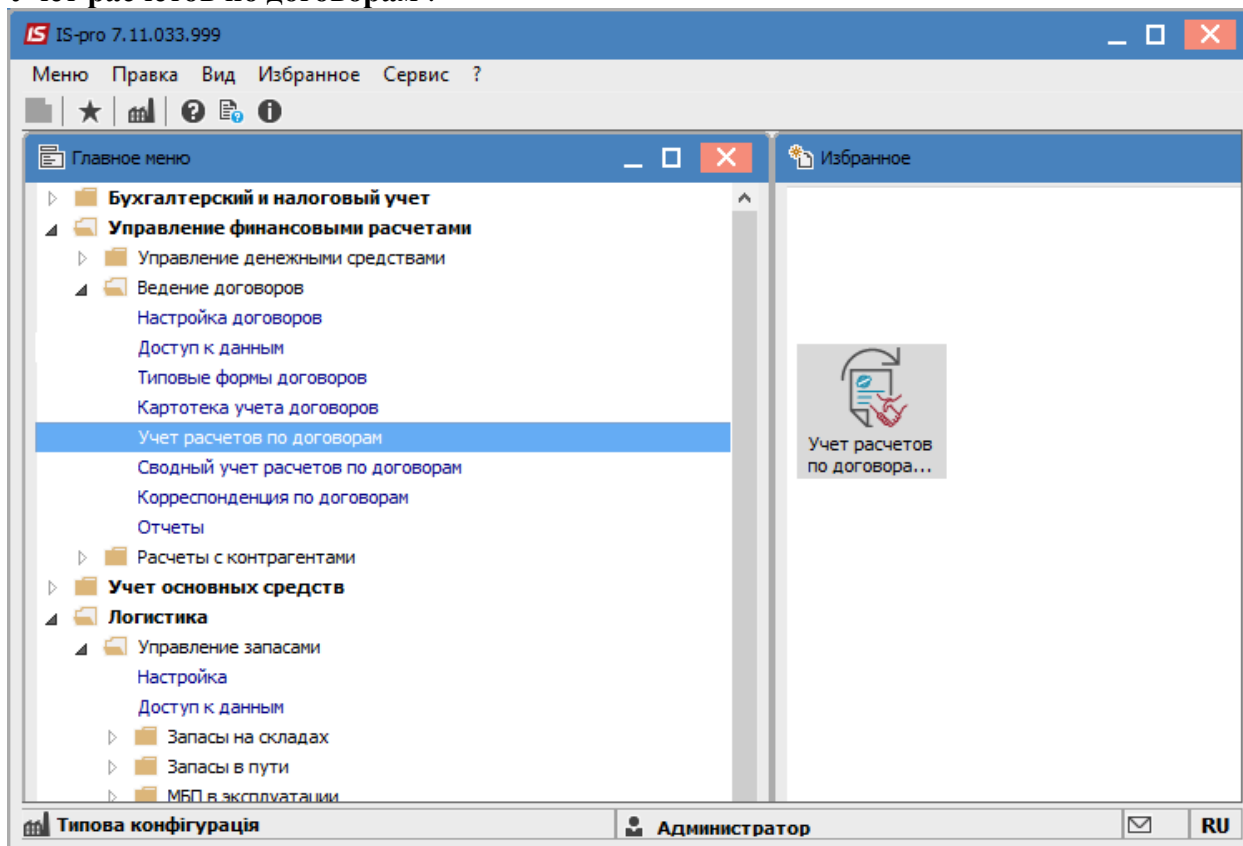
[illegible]

IS-pro 7.11.033.999

Меню Правка Вид Избранное Сервис ?

Главное меню

Бухгалтерский и налоговый учет
Управление финансовыми расчетами
Управление денежными средствами
Ведение договоров
Настройка договоров
Доступ к данным
Типовые формы договоров
Картотека учета договоров
Учет расчетов по договорам
Сводный учет расчетов по договорам
Корреспонденция по договорам
Отчеты
Расчеты с контрагентами
Учет основных средств
Логистика
Управление запасами
Настройка
Доступ к данным
Запасы на складах
Запасы в пути
МБП в эксплуатации

Избранное

Учет расчетов по договора...

Типова конфігурація
Администратор
RU